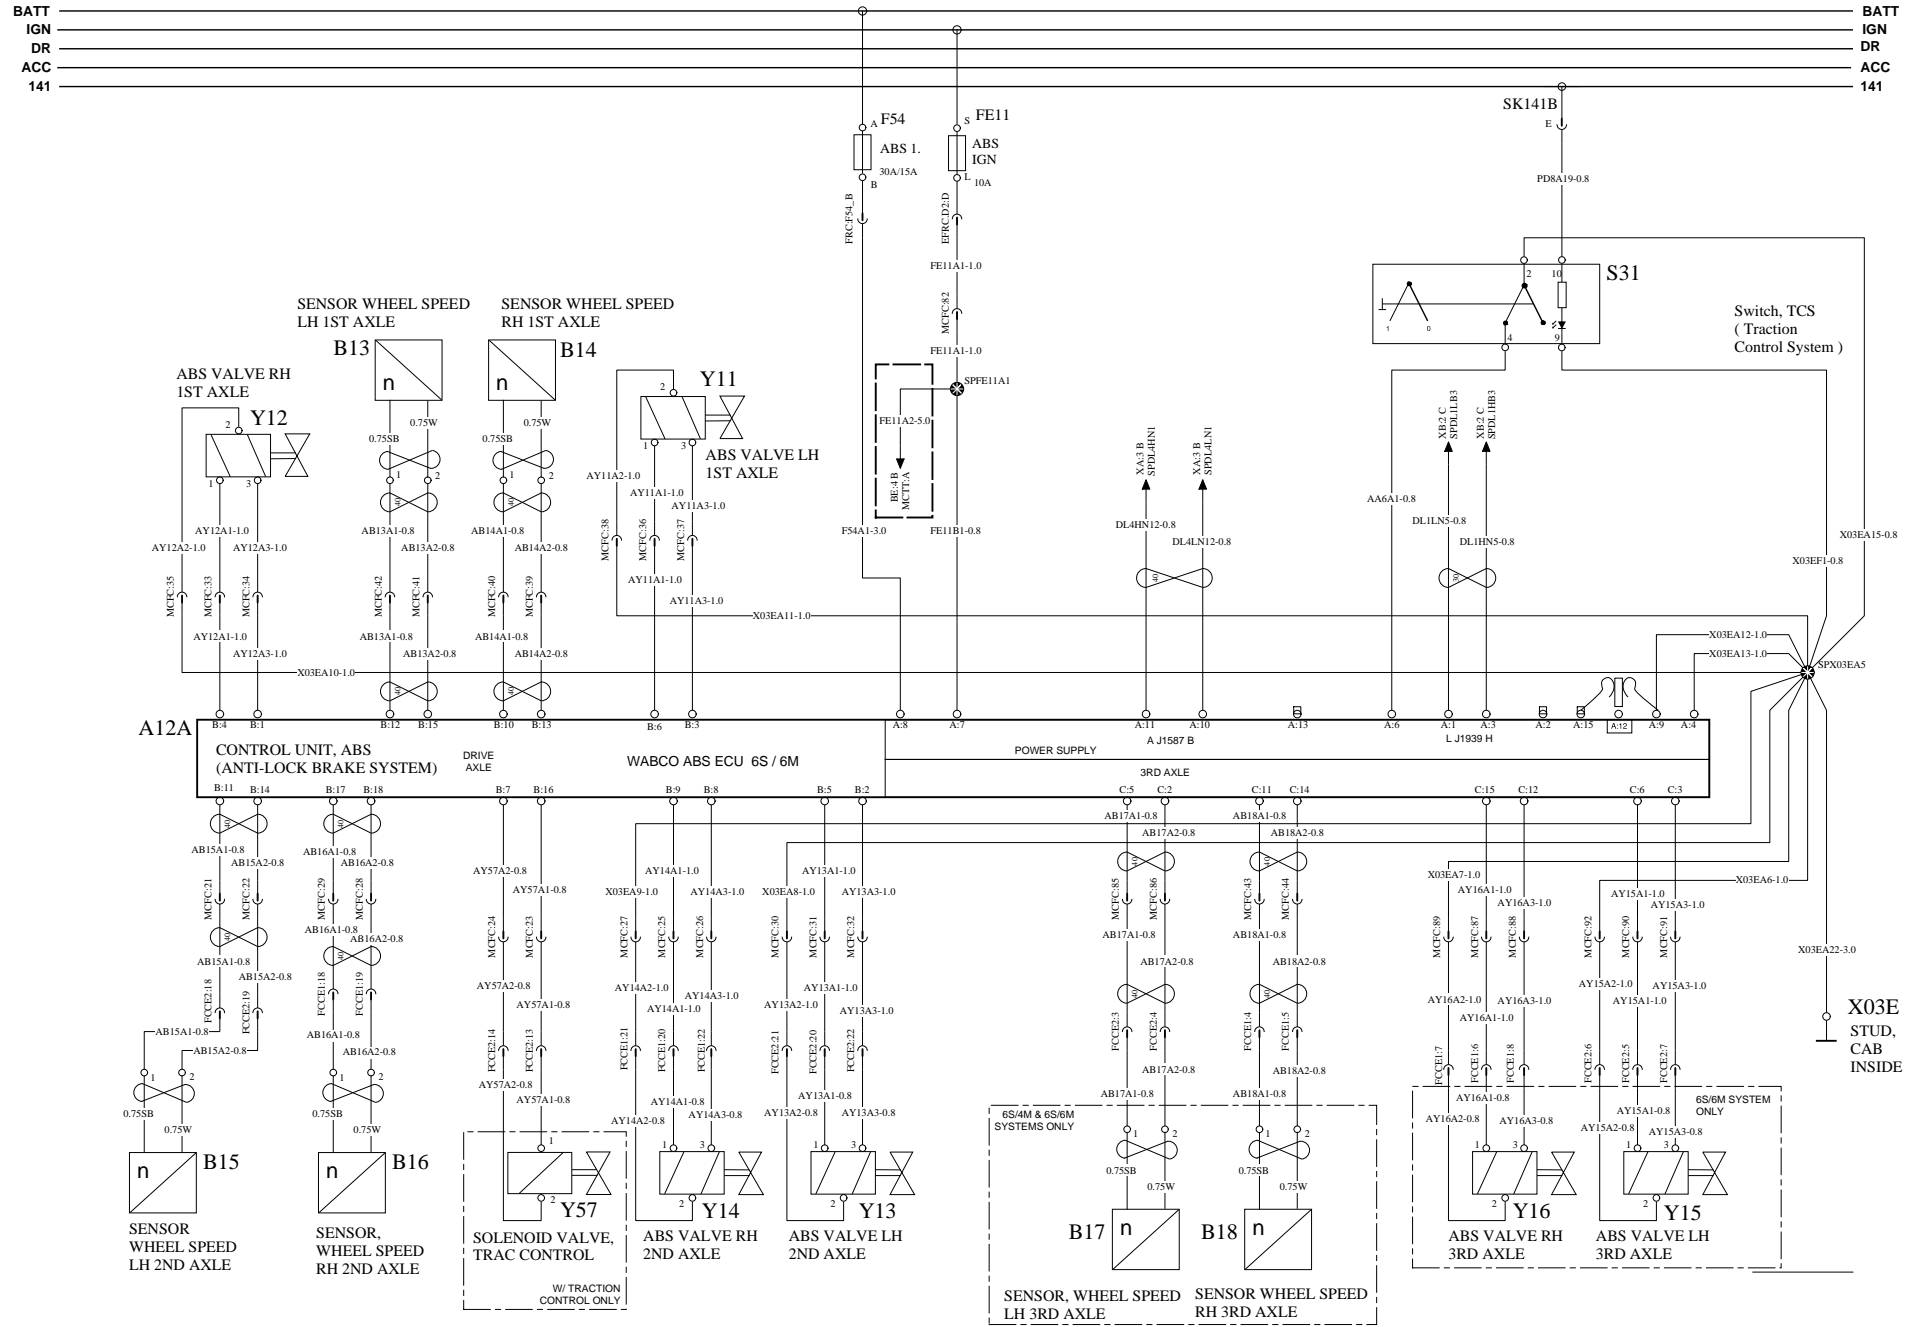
BATT
IGN
DR
ACC
141

BATT
IGN
DR
ACC
141

F54
A
ABS 1.
30A/15A
B
FRC:F54_B

FE11
S
ABS IGN
L
10A
EFRC:D2:D
FE11A1-1.0
MCFC:82
FE11A1-1.0
SPFE11A1
FE11A2-5.0
BE:4 B MCTT:A
F54A1-3.0
FE11B1-0.8

SK141B
E
PD8A19-0.8

S31
2
10
1
0
4
9
Switch, TCS ( Traction Control System )

SENSOR WHEEL SPEED LH 1ST AXLE
B13
n
0.75SB
0.75W
1
2
AB13A1-0.8
AB13A2-0.8
MCFC:42
MCFC:41
AB13A1-0.8
AB13A2-0.8

SENSOR WHEEL SPEED RH 1ST AXLE
B14
n
0.75SB
0.75W
1
2
AB14A1-0.8
AB14A2-0.8
MCFC:40
MCFC:39
AB14A1-0.8
AB14A2-0.8

ABS VALVE RH 1ST AXLE
Y12
2
1
3
AY12A1-1.0
AY12A2-1.0
AY12A3-1.0
MCFC:35
MCFC:33
MCFC:34
AY12A1-1.0
AY12A3-1.0
X03EA10-1.0

Y11
2
1
3
ABS VALVE LH 1ST AXLE
AY11A2-1.0
AY11A1-1.0
AY11A3-1.0
MCFC:38
MCFC:36
MCFC:37
AY11A1-1.0
AY11A3-1.0
X03EA11-1.0

XA:3 B SPDL4HN1
XA:3 B SPDL4LN1
DL4HN12-0.8
DL4LN12-0.8

XB:2 C SPDL1LB3
XB:2 C SPDL1HB3
AA6A1-0.8
DL1LN5-0.8
DL1HN5-0.8

X03EA15-0.8
X03EF1-0.8
X03EA12-1.0
X03EA13-1.0
SPX03EA5

B:4
B:1
B:12
B:15
B:10
B:13
B:6
B:3
A:8
A:7
A:11
A:10
A:13
A:6
A:1
A:3
A:2
A:15
A:12
A:9
A:4

A12A
CONTROL UNIT, ABS (ANTI-LOCK BRAKE SYSTEM)
DRIVE AXLE
WABCO ABS ECU 6S / 6M
POWER SUPPLY
A J1587 B
L J1939 H
3RD AXLE

B:11
B:14
B:17
B:18
B:7
B:16
B:9
B:8
B:5
B:2
C:5
C:2
C:11
C:14
C:15
C:12
C:6
C:3

AB15A1-0.8
AB15A2-0.8
MCFC:21
MCFC:22
AB15A1-0.8
AB15A2-0.8
FCCE2:18
FCCE2:19
AB15A1-0.8
AB15A2-0.8
1
2
0.75SB
0.75W
B15
n
SENSOR WHEEL SPEED LH 2ND AXLE

AB16A1-0.8
AB16A2-0.8
MCFC:29
MCFC:28
AB16A1-0.8
AB16A2-0.8
FCCE1:18
FCCE1:19
AB16A1-0.8
AB16A2-0.8
1
2
0.75SB
0.75W
B16
n
SENSOR, WHEEL SPEED RH 2ND AXLE

AY57A2-0.8
AY57A1-0.8
MCFC:24
MCFC:23
AY57A2-0.8
AY57A1-0.8
FCCE2:14
FCCE2:13
AY57A2-0.8
AY57A1-0.8
1
2
Y57
SOLENOID VALVE, TRAC CONTROL
W/ TRACTION CONTROL ONLY

AY14A1-1.0
X03EA9-1.0
AY14A3-1.0
MCFC:27
MCFC:25
MCFC:26
AY14A2-1.0
AY14A1-1.0
AY14A3-1.0
FCCE1:21
FCCE1:20
FCCE1:22
AY14A1-0.8
AY14A2-0.8
AY14A3-0.8
1
3
2
Y14
ABS VALVE RH 2ND AXLE

AY13A1-1.0
X03EA8-1.0
AY13A3-1.0
MCFC:30
MCFC:31
MCFC:32
AY13A2-1.0
AY13A1-1.0
AY13A3-1.0
FCCE2:21
FCCE2:20
FCCE2:22
AY13A1-0.8
AY13A2-0.8
AY13A3-0.8
1
3
2
Y13
ABS VALVE LH 2ND AXLE

AB17A1-0.8
AB17A2-0.8
MCFC:85
MCFC:86
AB17A1-0.8
AB17A2-0.8
FCCE2:3
FCCE2:4
AB17A2-0.8
AB17A1-0.8
1
2
0.75SB
0.75W
B17
n
SENSOR, WHEEL SPEED LH 3RD AXLE

AB18A1-0.8
AB18A2-0.8
MCFC:43
MCFC:44
AB18A1-0.8
AB18A2-0.8
FCCE1:4
FCCE1:5
AB18A2-0.8
AB18A1-0.8
1
2
0.75SB
0.75W
B18
n
SENSOR WHEEL SPEED RH 3RD AXLE
6S/4M & 6S/6M SYSTEMS ONLY

X03EA7-1.0
AY16A1-1.0
AY16A3-1.0
MCFC:89
MCFC:87
MCFC:88
AY16A2-1.0
AY16A3-1.0
AY16A1-1.0
FCCE1:7
FCCE1:6
FCCE1:8
AY16A1-0.8
AY16A2-0.8
AY16A3-0.8
1
3
2
Y16
ABS VALVE RH 3RD AXLE

AY15A1-1.0
AY15A3-1.0
MCFC:92
MCFC:90
MCFC:91
AY15A2-1.0
AY15A1-1.0
AY15A3-1.0
FCCE2:6
FCCE2:5
FCCE2:7
AY15A1-0.8
AY15A2-0.8
AY15A3-0.8
1
3
2
Y15
ABS VALVE LH 3RD AXLE
6S/6M SYSTEM ONLY

X03EA6-1.0
X03EA22-3.0
X03E
STUD, CAB INSIDE